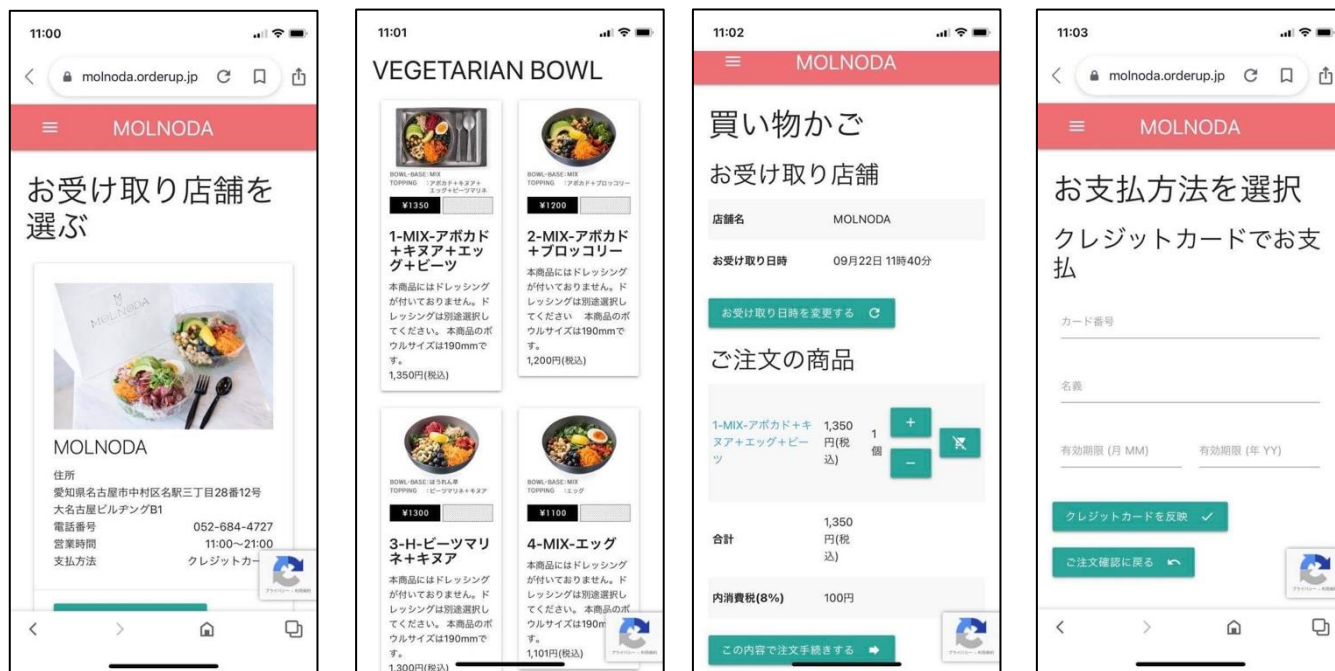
11:00

molnoda.orderup.jp

MOLNODA

お受け取り店舗を選ぶ

MOLNODA

MOLNODA

住所
愛知県名古屋市中村区名駅三丁目28番12号
大名古屋ビルヂングB1
電話番号 052-684-4727
営業時間 11:00~21:00
支払方法 クレジットカー

11:01

VEGETARIAN BOWL

BOWL-BASE: MIX
TOPPING : アボカド+キヌア+エッグ+ビーツマリネ
¥1350

1-MIX-アボカド+キヌア+エッグ+ビーツ
本商品にはドレッシングが付いておりません。ドレッシングは別途選択してください。本商品のボウルサイズは190mmです。
1,350円(税込)

BOWL-BASE: MIX
TOPPING : アボカド+ブロッコリー
¥1200

2-MIX-アボカド+ブロッコリー
本商品にはドレッシングが付いておりません。ドレッシングは別途選択してください 本商品のボウルサイズは190mmです。
1,200円(税込)

BOWL-BASE: ほうれん草
TOPPING : ビーツマリネ+キヌア
¥1300

3-H-ビーツマリネ+キヌア
本商品にはドレッシングが付いておりません。ドレッシングは別途選択してください。本商品のボウルサイズは190mmです。
1,300円(税込)

BOWL-BASE: MIX
TOPPING : エッグ
¥1100

4-MIX-エッグ
本商品にはドレッシングが付いておりません。ドレッシングは別途選択してください。本商品のボウルサイズは190mmです。
1,101円(税込)

11:02

MOLNODA

買い物かご

お受け取り店舗

| 店舗名 | MOLNODA |
|---|---|
| お受け取り日時 | 09月22日 11時40分 |

お受け取り日時を変更する

ご注文の商品

| 1-MIX-アボカド+キヌア+エッグ+ビーツ | 1,350円(税込) | 1個 |
|---|---|---|
| 合計 | 1,350円(税込) | |
| 内消費税(8%) | 100円 | |

この内容で注文手続きする

11:03

molnoda.orderup.jp

MOLNODA

お支払方法を選択

クレジットカードでお支払

カード番号

名義

有効期限 (月 MM)

有効期限 (年 YY)

クレジットカードを反映

ご注文確認に戻る